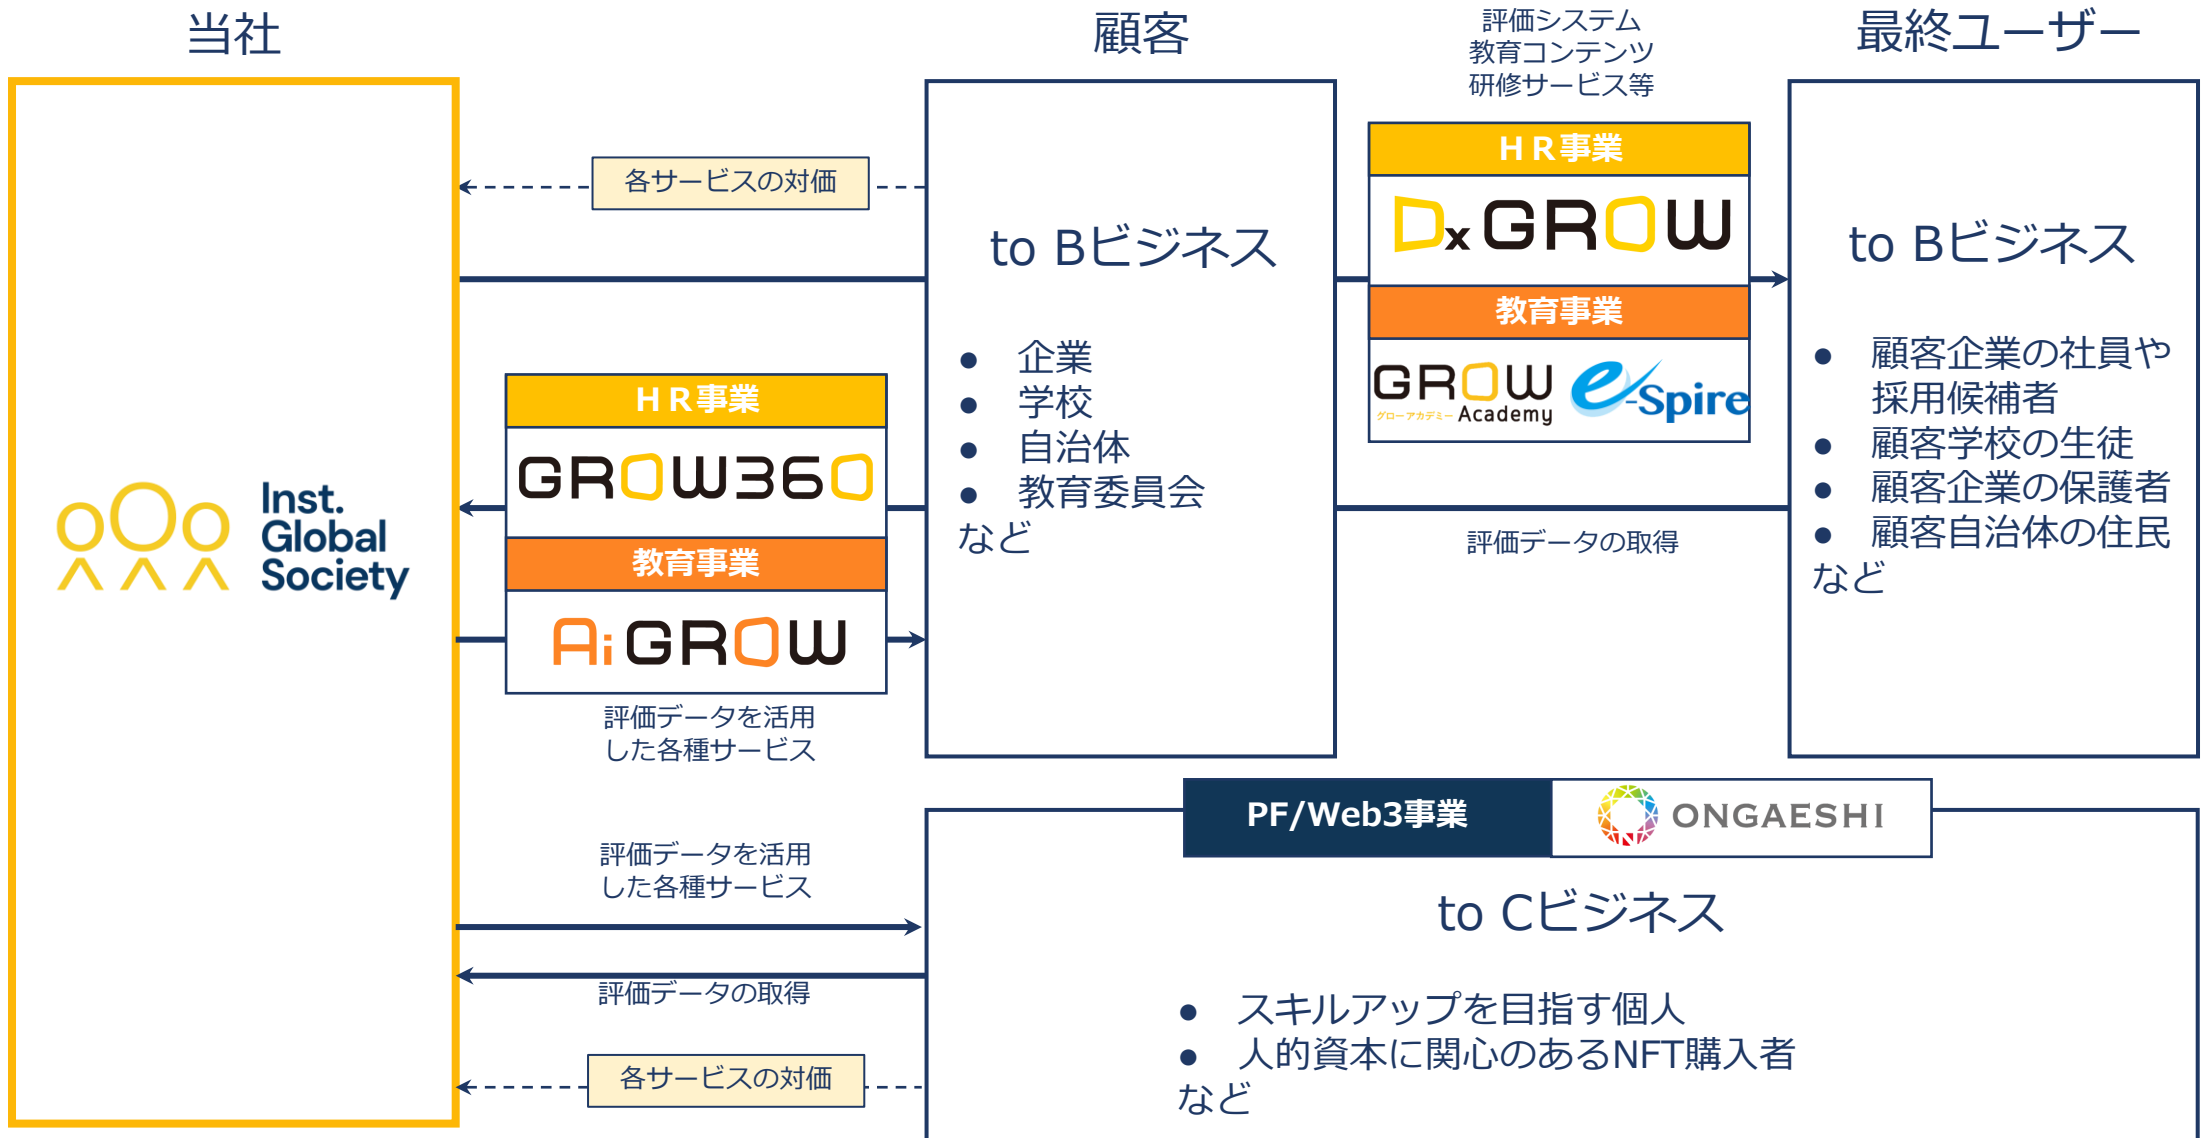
当社

顧客

評価システム
教育コンテンツ
研修サービス等

最終ユーザー

Inst. Global Society

各サービスの対価

to Bビジネス

- 企業
- 学校
- 自治体
- 教育委員会

など

HR事業

DxGROW

教育事業

GROW グローアカデミー Academy

e-Spire

to Bビジネス

- 顧客企業の社員や採用候補者
- 顧客学校の生徒
- 顧客企業の保護者
- 顧客自治体の住民

など

HR事業

GROW360

教育事業

AiGROW

評価データを活用した各種サービス

評価データの取得

PF/Web3事業

ONGAESHI

評価データを活用した各種サービス

to Cビジネス

評価データの取得

- スキルアップを目指す個人
- 人的資本に関心のあるNFT購入者

など

各サービスの対価